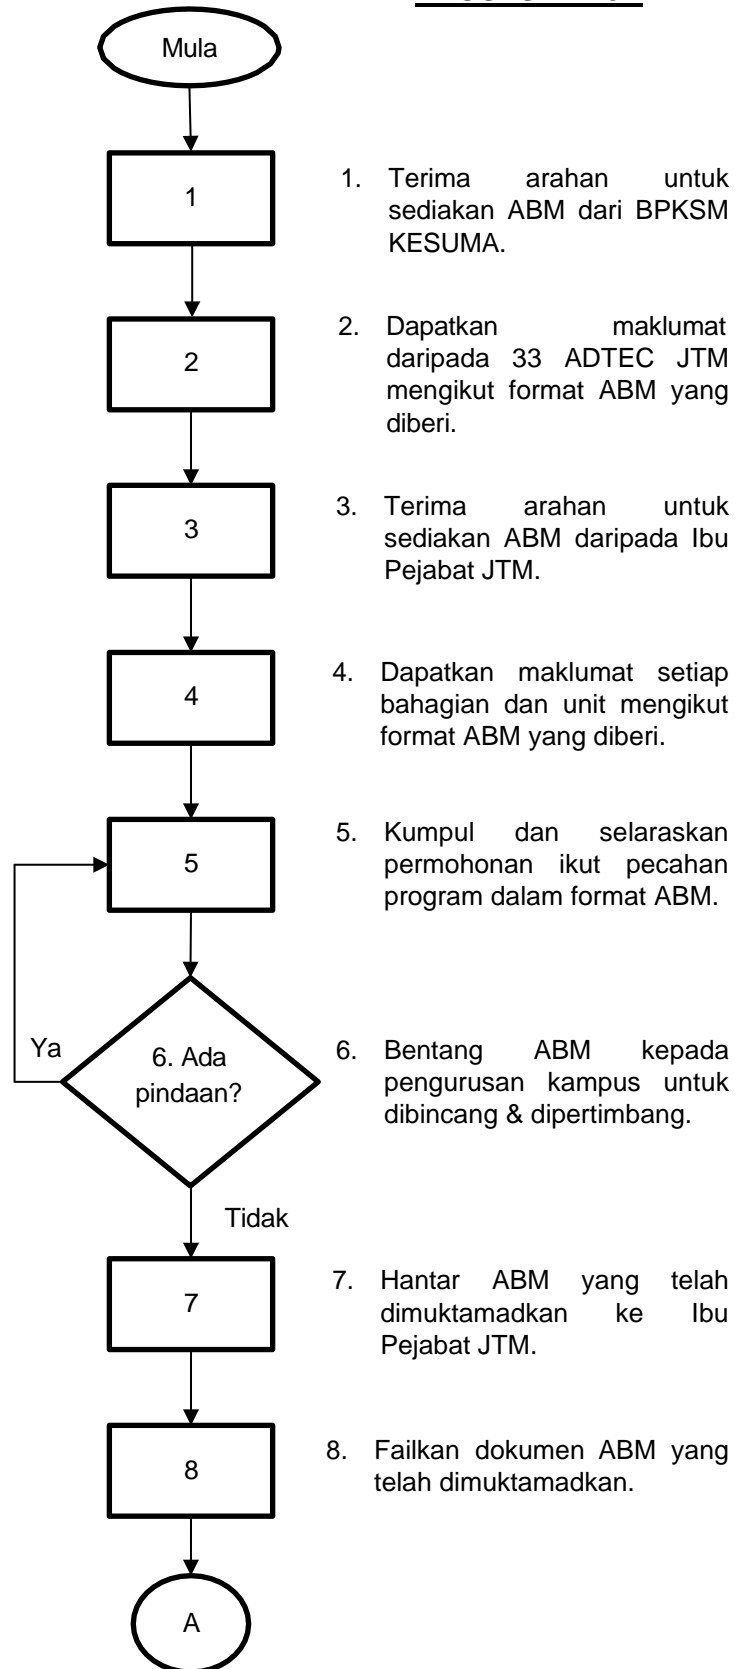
Mula

1

1. Terima arahan untuk sediakan ABM dari BPKSM KESUMA.

2

2. Dapatkan maklumat daripada 33 ADTEC JTM mengikut format ABM yang diberi.

3

3. Terima arahan untuk sediakan ABM daripada Ibu Pejabat JTM.

4

4. Dapatkan maklumat setiap bahagian dan unit mengikut format ABM yang diberi.

5

5. Kumpul dan selaraskan permohonan ikut pecahan program dalam format ABM.

Ya

6. Ada pindaan?

6. Bentang ABM kepada pengurusan kampus untuk dibincang & dipertimbang.

Tidak

7

7. Hantar ABM yang telah dimuktamadkan ke Ibu Pejabat JTM.

8

8. Failkan dokumen ABM yang telah dimuktamadkan.

A